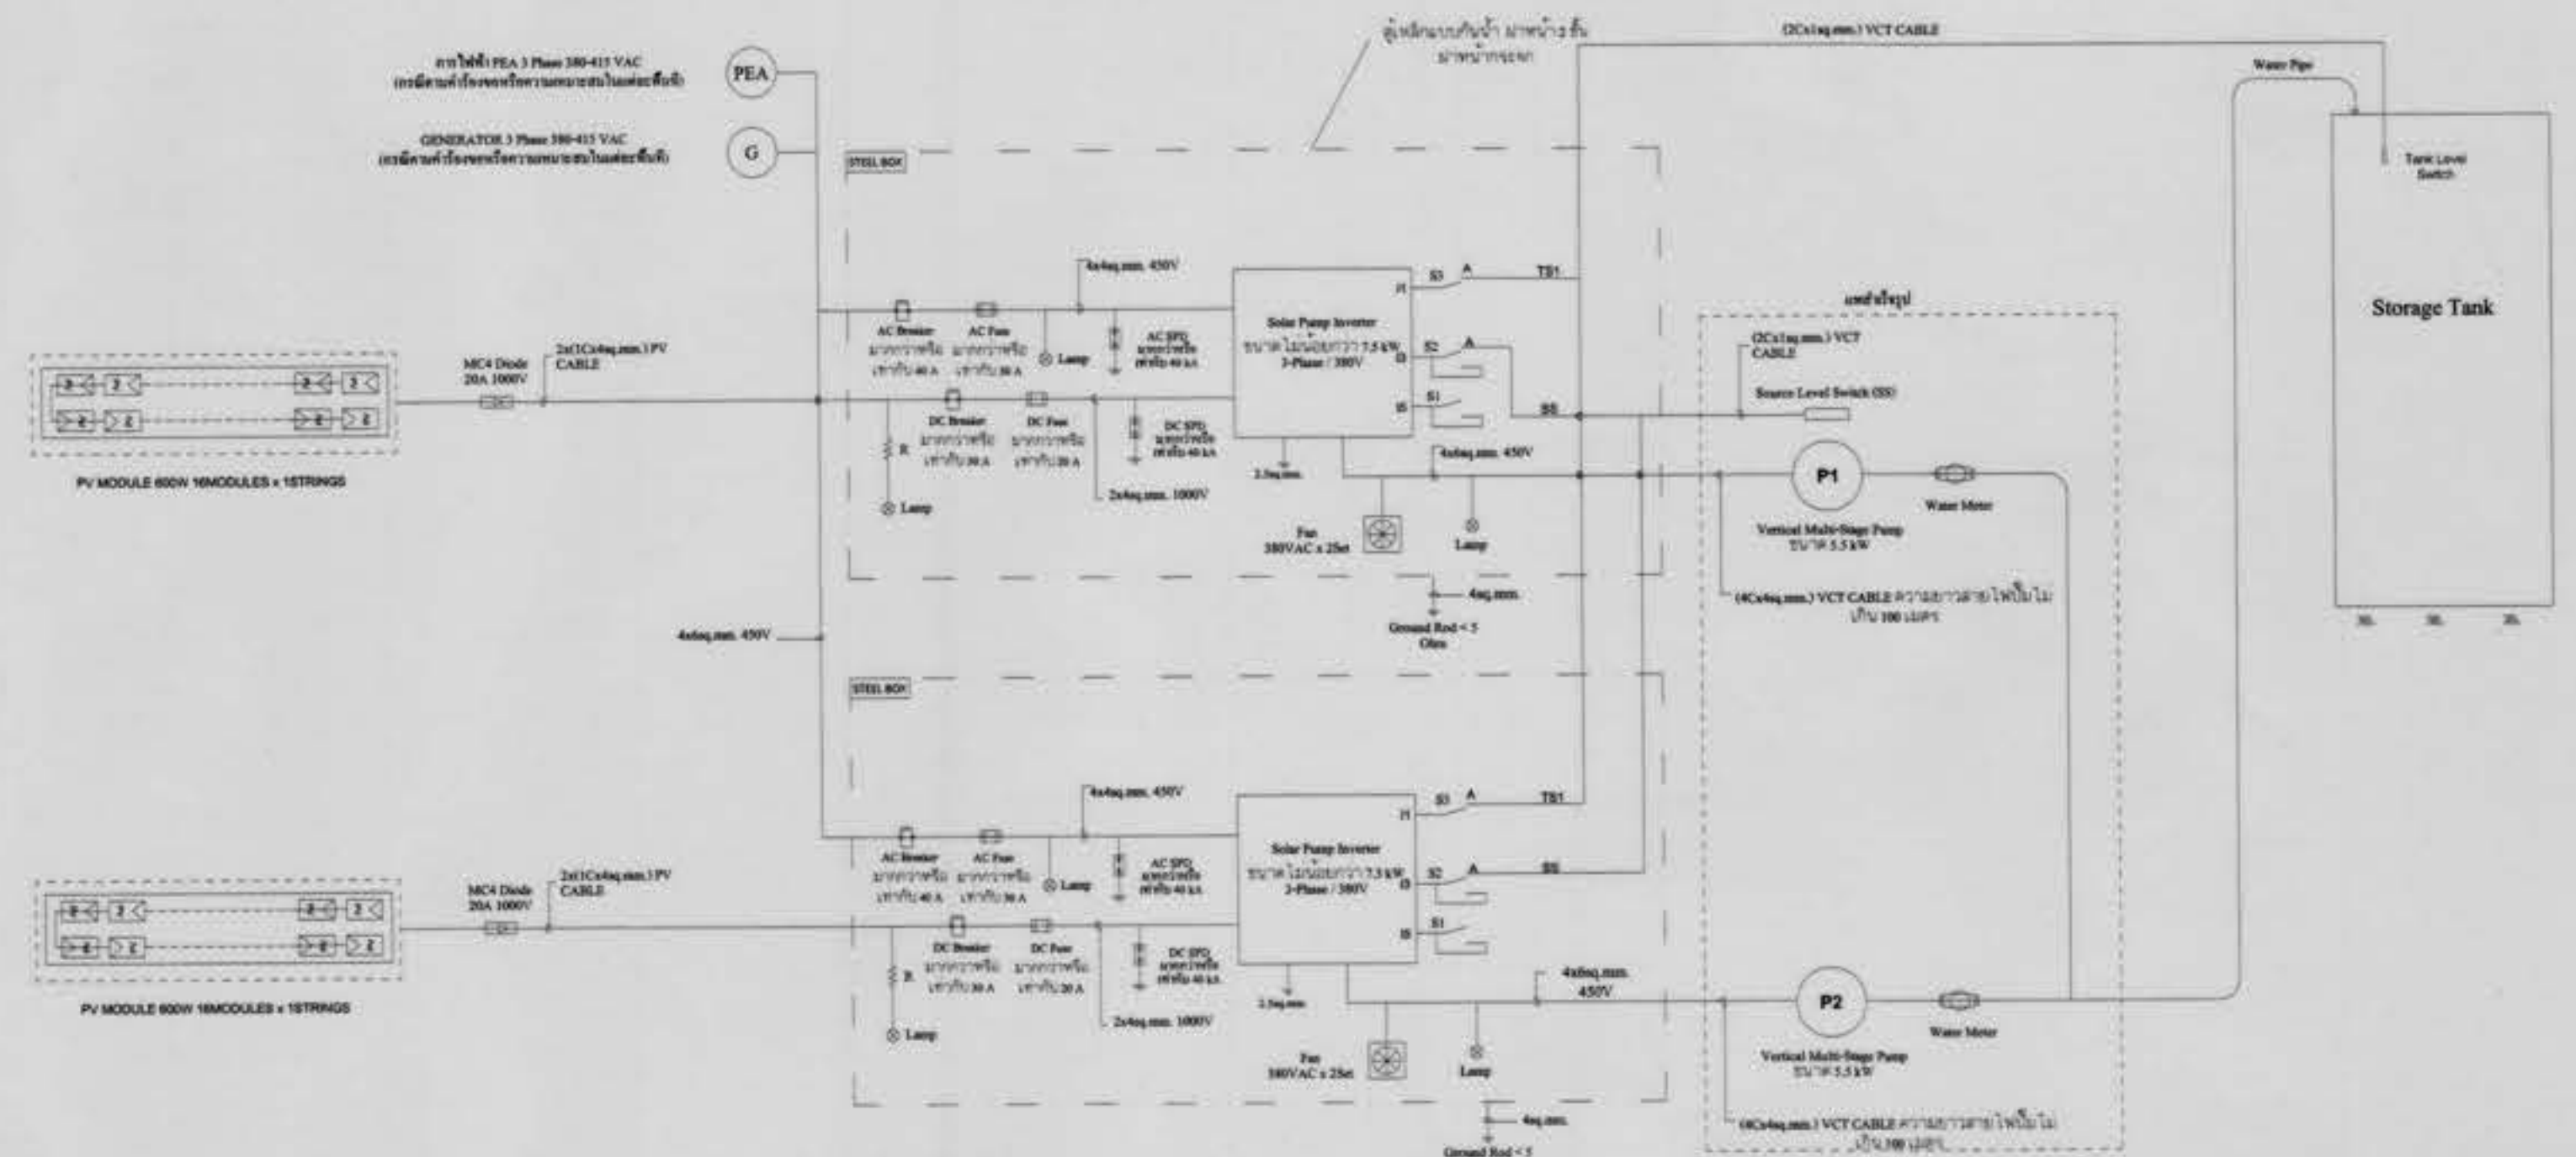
สายไฟฟ้า PEA 3 Phase 380-415 VAC
(กรณีตามคำร้องขอหรือความเหมาะสมในแต่ละพื้นที่)

PEA

GENERATOR 3 Phase 380-415 VAC
(กรณีตามคำร้องขอหรือความเหมาะสมในแต่ละพื้นที่)

G

ตู้เหล็กแบบกันน้ำ ฝาหน้า 2 ชั้น ฝาหน้ากระจก

(2Cx1sq.mm.) VCT CABLE

Water Pipe

Tank Level Switch

Storage Tank

STEEL BOX

4x4sq.mm. 450V

Solar Pump Inverter
ขนาด ไม่น้อยกว่า 7.5 kW
3-Phase / 380V

S3 A TS1

S2 A

S1

SS

แท่นจ่ายสูบ

(2Cx1sq.mm.) VCT CABLE

Source Level Switch (SS)

MC4 Diode 20A 1000V

2x(1Cx4sq.mm.) PV CABLE

AC Breaker มากกว่าหรือเท่ากับ 40 A

AC Fuse มากกว่าหรือเท่ากับ 30 A

Lamp

AC SPD มากกว่าหรือเท่ากับ 40 kA

DC Breaker มากกว่าหรือเท่ากับ 30 A

DC Fuse มากกว่าหรือเท่ากับ 20 A

DC SPD มากกว่าหรือเท่ากับ 40 kA

R

Lamp

2x4sq.mm. 1000V

2.5sq.mm.

4x6sq.mm. 450V

P1

Water Meter

Vertical Multi-Stage Pump ขนาด 5.5 kW

Fan 380VAC x 2Set

Lamp

PV MODULE 600W 16MODULES x 1STRINGS

(4Cx4sq.mm.) VCT CABLE ความยาวสายไฟไม่เกิน 100 เมตร

4sq.mm.

Ground Rod < 5 Ohm

4x6sq.mm. 450V

STEEL BOX

4x4sq.mm. 450V

Solar Pump Inverter
ขนาด ไม่น้อยกว่า 7.5 kW
3-Phase / 380V

S3 A TS1

S2 A SS

S1

MC4 Diode 20A 1000V

2x(1Cx4sq.mm.) PV CABLE

AC Breaker มากกว่าหรือเท่ากับ 40 A

AC Fuse มากกว่าหรือเท่ากับ 30 A

Lamp

AC SPD มากกว่าหรือเท่ากับ 40 kA

DC Breaker มากกว่าหรือเท่ากับ 30 A

DC Fuse มากกว่าหรือเท่ากับ 20 A

DC SPD มากกว่าหรือเท่ากับ 40 kA

R

Lamp

2x4sq.mm. 1000V

2.5sq.mm.

4x6sq.mm. 450V

P2

Water Meter

Vertical Multi-Stage Pump ขนาด 5.5 kW

Fan 380VAC x 2Set

Lamp

PV MODULE 600W 16MODULES x 1STRINGS

(4Cx4sq.mm.) VCT CABLE ความยาวสายไฟไม่เกิน 100 เมตร

4sq.mm.

Ground Rod < 5